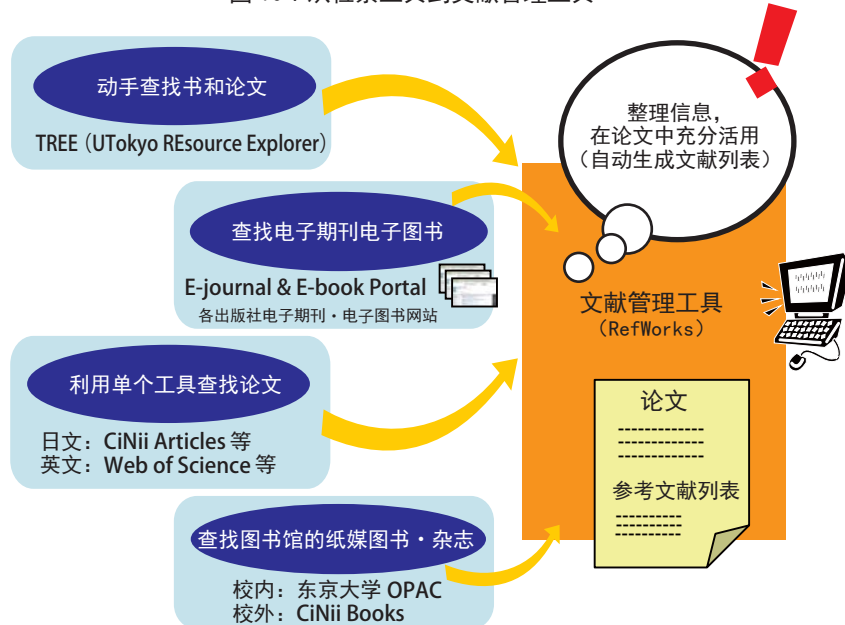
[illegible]

动手查找书和论文

TREE（UTokyo REsource Explorer）

查找电子期刊电子图书

E-journal & E-book Portal
各出版社电子期刊・电子图书网站

利用单个工具查找论文

日文：CiNii Articles 等
英文：Web of Science 等

查找图书馆的纸媒图书・杂志

校内：东京大学 OPAC
校外：CiNii Books

整理信息，
在论文中充分活用
（自动生成文献列表）

文献管理工具
（RefWorks）

论文

参考文献列表